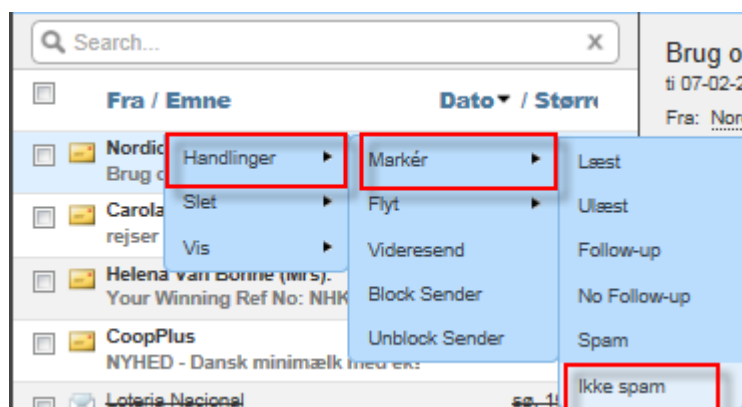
Search...

Fra / Emne

Dato / Størr

Brug o
ti 07-02-2
Fra: Nor

Nordic
Brug o

Carola
rejser

Helena Van Bonne (Mrs).
Your Winning Ref No: NHK

CoopPlus
NYHED - Dansk minimælk med ek!

Loteria Nacional

Handlinger
Slet
Vis

Markér
Flyt
Videresend
Block Sender
Unblock Sender

Læst
Ulæst
Follow-up
No Follow-up
Spam
Ikke spam